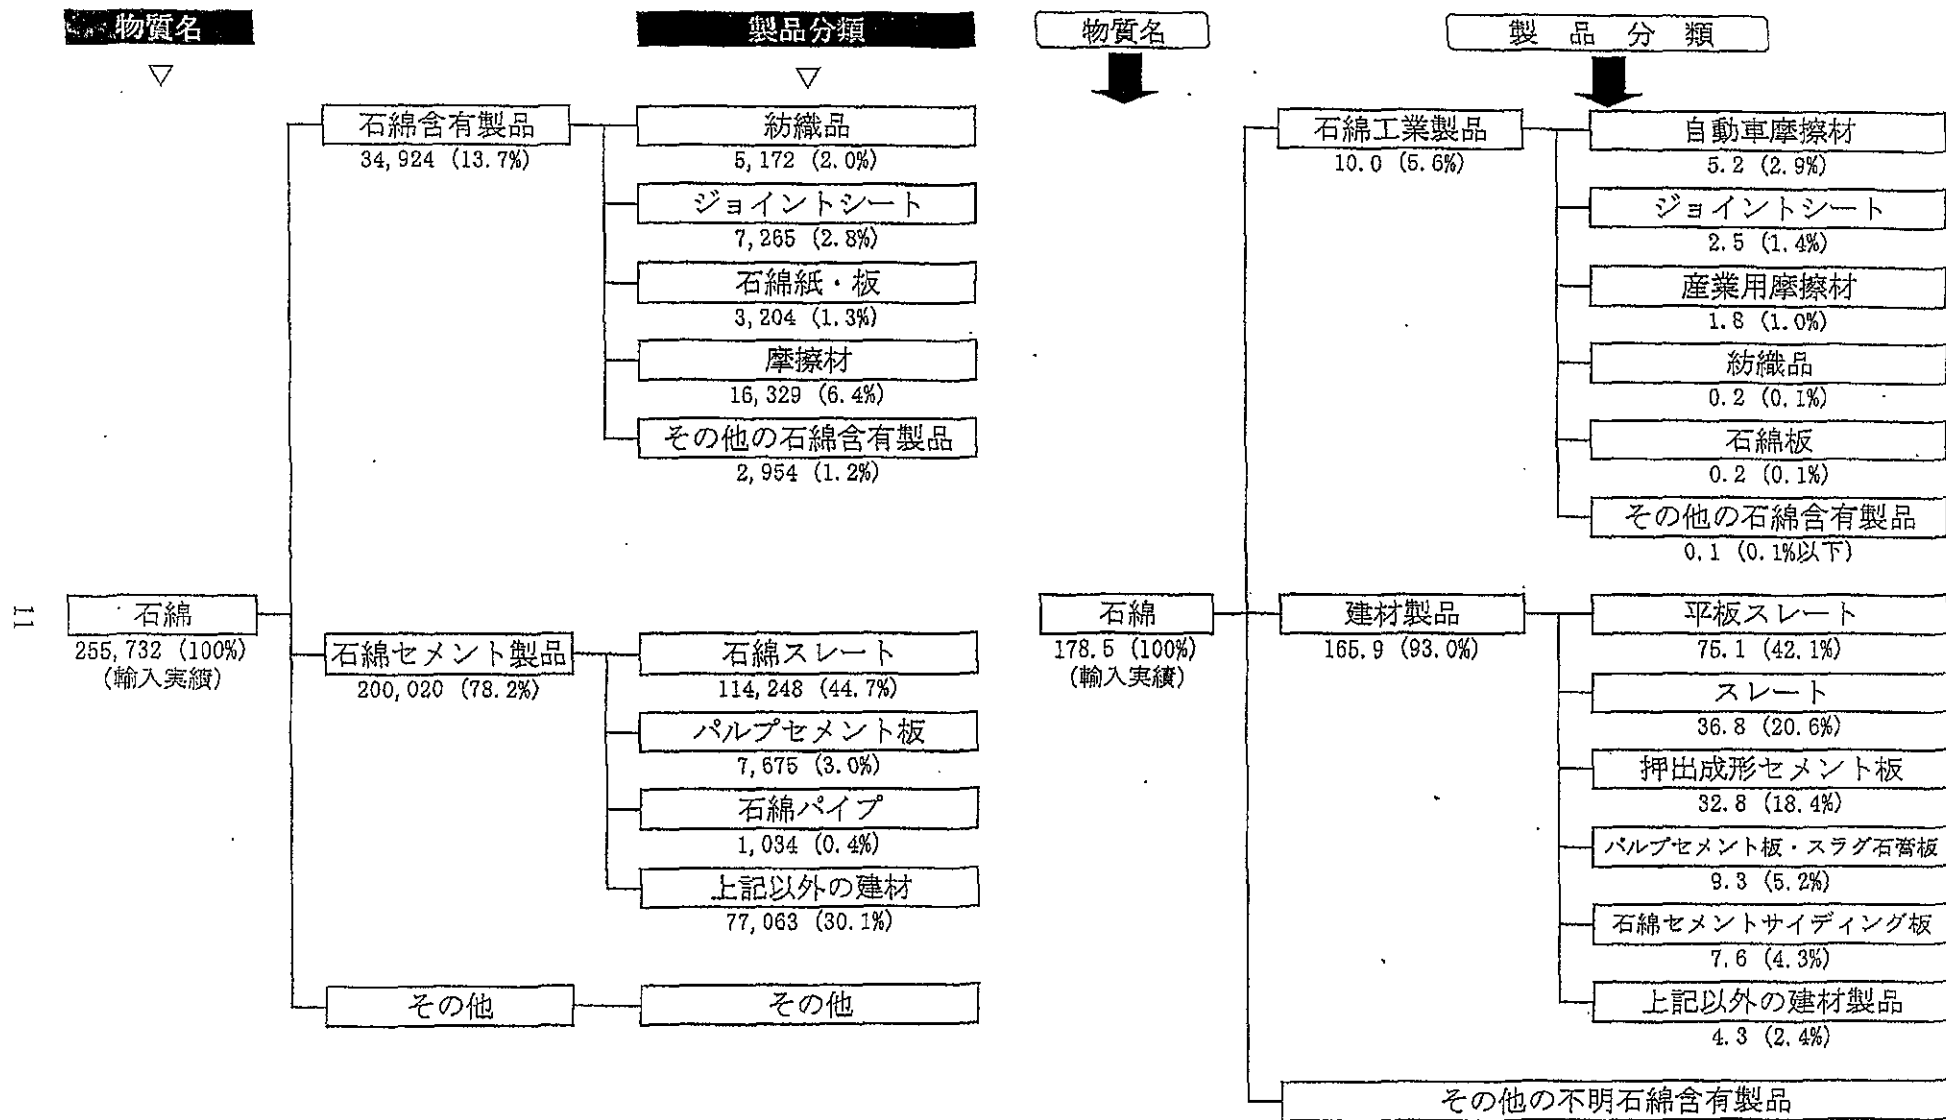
物質名

製品分類

石綿
255, 732 (100%)
(輸入実績)

石綿含有製品
34, 924 (13.7%)

紡織品
5, 172 (2.0%)

ジョイントシート
7, 265 (2.8%)

石綿紙・板
3, 204 (1.3%)

摩擦材
16, 329 (6.4%)

その他の石綿含有製品
2, 954 (1.2%)

石綿セメント製品
200, 020 (78.2%)

石綿スレート
114, 248 (44.7%)

パルプセメント板
7, 675 (3.0%)

石綿パイプ
1, 034 (0.4%)

上記以外の建材
77, 063 (30.1%)

その他

その他

11

物質名

製品分類

石綿
178.5 (100%)
(輸入実績)

石綿工業製品
10.0 (5.6%)

自動車摩擦材
5.2 (2.9%)

ジョイントシート
2.5 (1.4%)

産業用摩擦材
1.8 (1.0%)

紡織品
0.2 (0.1%)

石綿板
0.2 (0.1%)

その他の石綿含有製品
0.1 (0.1%以下)

建材製品
165.9 (93.0%)

平板スレート
75.1 (42.1%)

スレート
36.8 (20.6%)

押出成形セメント板
32.8 (18.4%)

パルプセメント板・スラグ石膏板
9.3 (5.2%)

石綿セメントサイディング板
7.6 (4.3%)

上記以外の建材製品
4.3 (2.4%)

その他の不明石綿含有製品